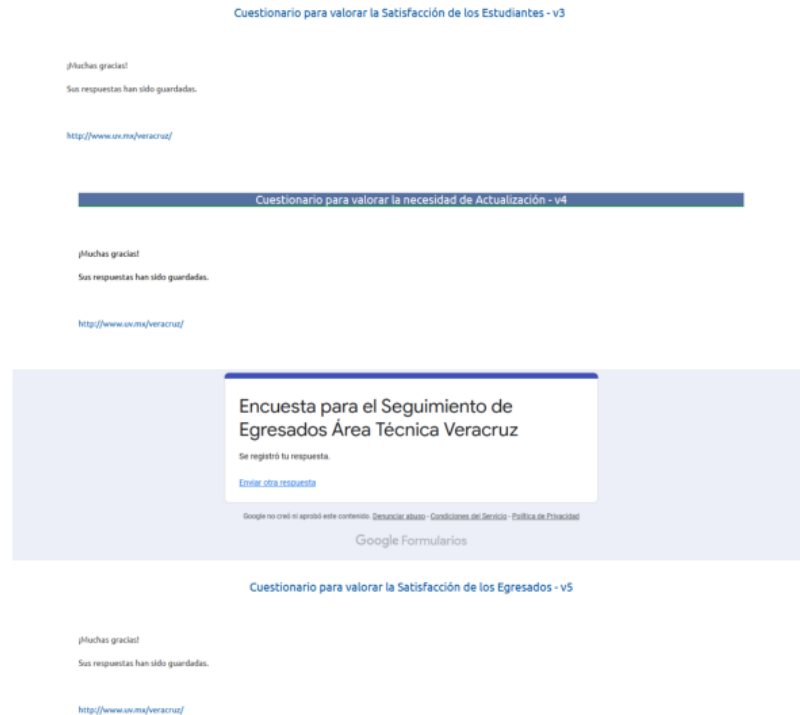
Cuestionario para valorar la Satisfacción de los Estudiantes - v3

¡Muchas gracias!

Sus respuestas han sido guardadas.

http://www.uv.mx/veracruz/

Cuestionario para valorar la necesidad de Actualización - v4

¡Muchas gracias!

Sus respuestas han sido guardadas.

http://www.uv.mx/veracruz/

Encuesta para el Seguimiento de Egresados Área Técnica Veracruz

Se registró tu respuesta.

Enviar otra respuesta

Google no creó ni aprobó este contenido. Denunciar abuso - Condiciones del Servicio - Política de Privacidad

Google Formularios

Cuestionario para valorar la Satisfacción de los Egresados - v5

¡Muchas gracias!

Sus respuestas han sido guardadas.

http://www.uv.mx/veracruz/